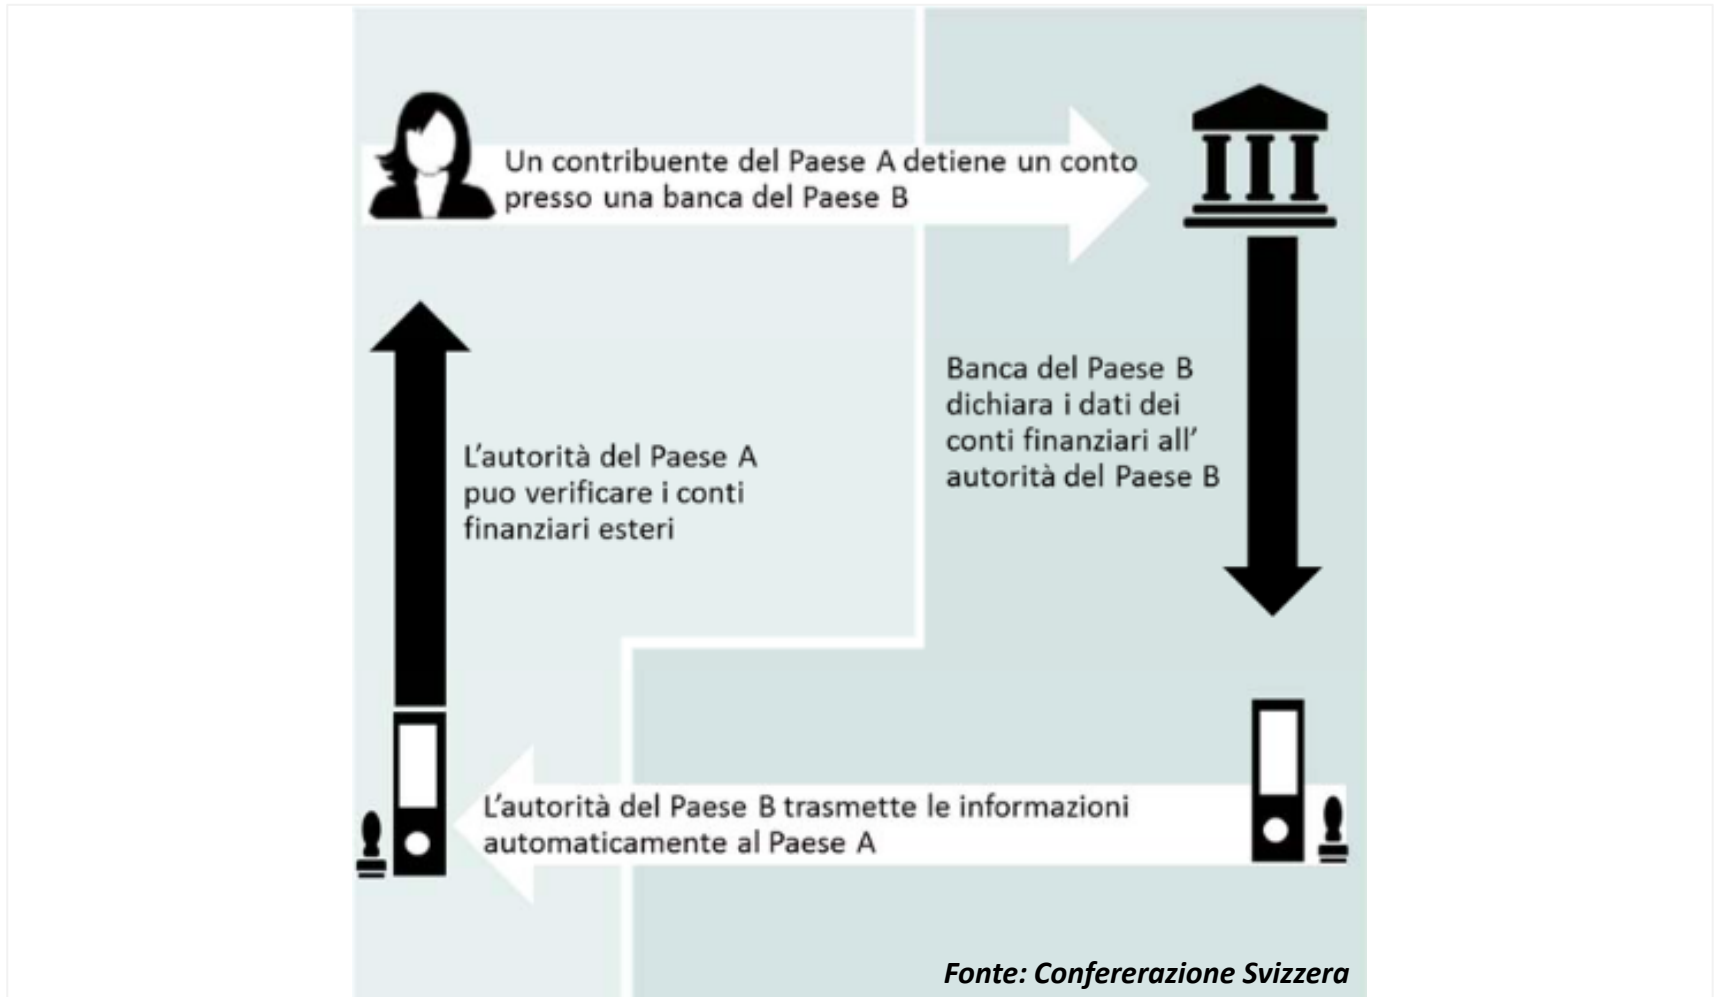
Un contribuente del Paese A detiene un conto presso una banca del Paese B

Banca del Paese B dichiara i dati dei conti finanziari all' autorità del Paese B

L'autorità del Paese A puo verificare i conti finanziari esteri

L'autorità del Paese B trasmette le informazioni automaticamente al Paese A

Fonte: Confererazione Svizzera